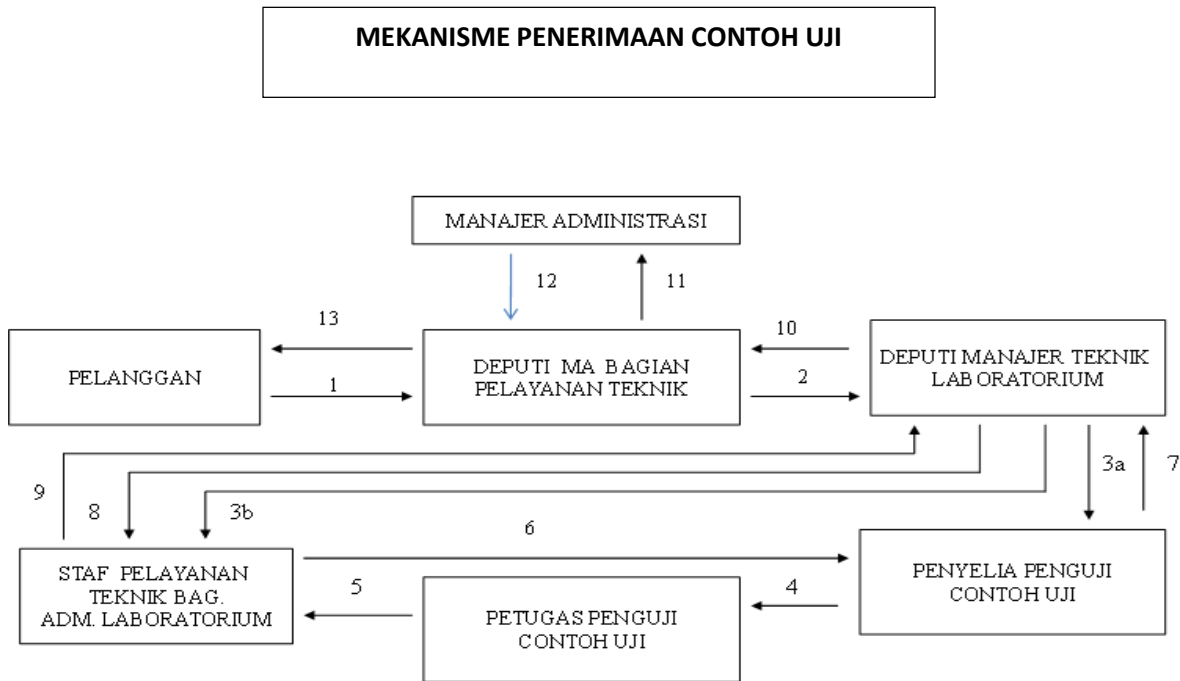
MEKANISME PENERIMAAN CONTOH UJI

MANAJER ADMINISTRASI

12

11

13

10

PELANGGAN

DEPUTI MA BAGIAN PELAYANAN TEKNIK

DEPUTI MANAJER TEKNIK LABORATORIUM

1

2

9

8

3b

3a

7

6

STAF PELAYANAN TEKNIK BAG. ADM. LABORATORIUM

5

4

PENYELIA PENGUJI CONTOH UJI

PETUGAS PENGUJI CONTOH UJI